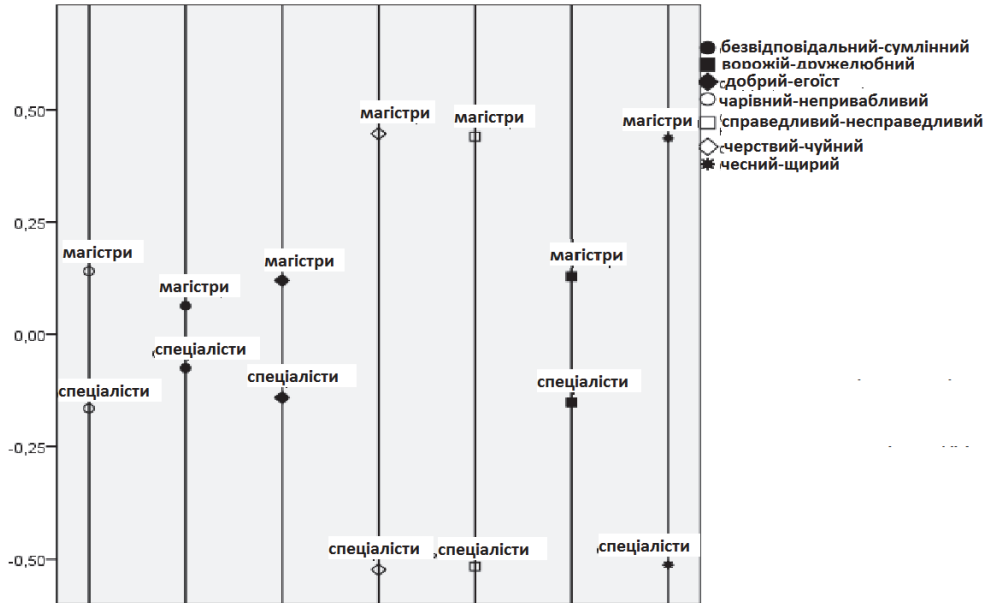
0,50
0,25
0,00
-0,25
-0,50

магістри
спеціалісти
магістри
спеціалісти
магістри
спеціалісти
магістри
спеціалісти
магістри
спеціалісти
магістри
спеціалісти
магістри
спеціалісти

безвідповідальний-сумлінний
ворожій-дружелюбний
добрий-егоїст
чарівний-непривабливий
справедливий-несправедливий
черствий-чуйний
чесний-щирий